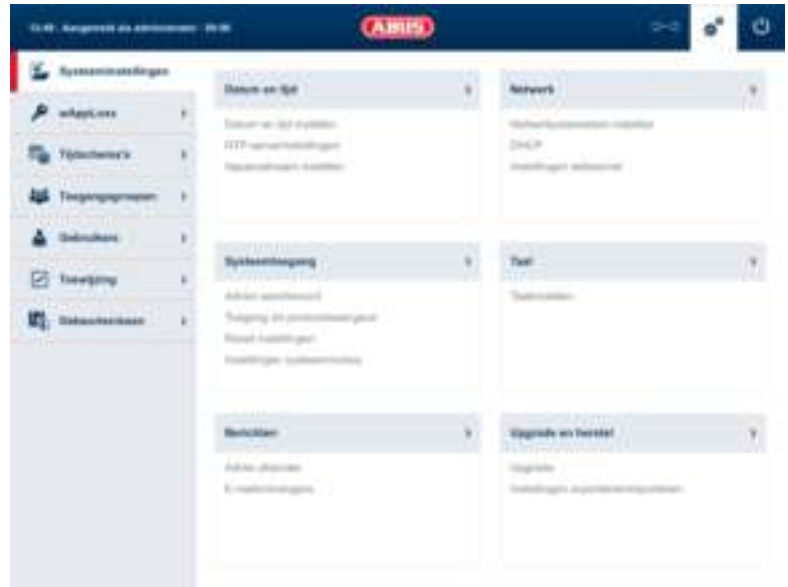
13:45 - Aangemeld als administrator - 09:36

ABUS

Systeeminstellingen
wAppLoxx
Tijdschema's
Toegangsgroepen
Gebruikers
Toewijzing
Gebeurtenissen

Datum en tijd
Datum en tijd instellen
NTP-serverinstellingen
Apparaatnaam instellen

Netwerk
Netwerkparameters instellen
DHCP
Instellingen netwerk

Systeemtoegang
Admin wachtwoord
Toegang tot protocolweergave
Reset instellingen
Instellingen systeem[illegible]

Taal
Taalinstellen

Berichten
Admin-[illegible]
E-mailinstellingen

Upgrade en herstel
Upgrade
Instellingen exporteren/importeren